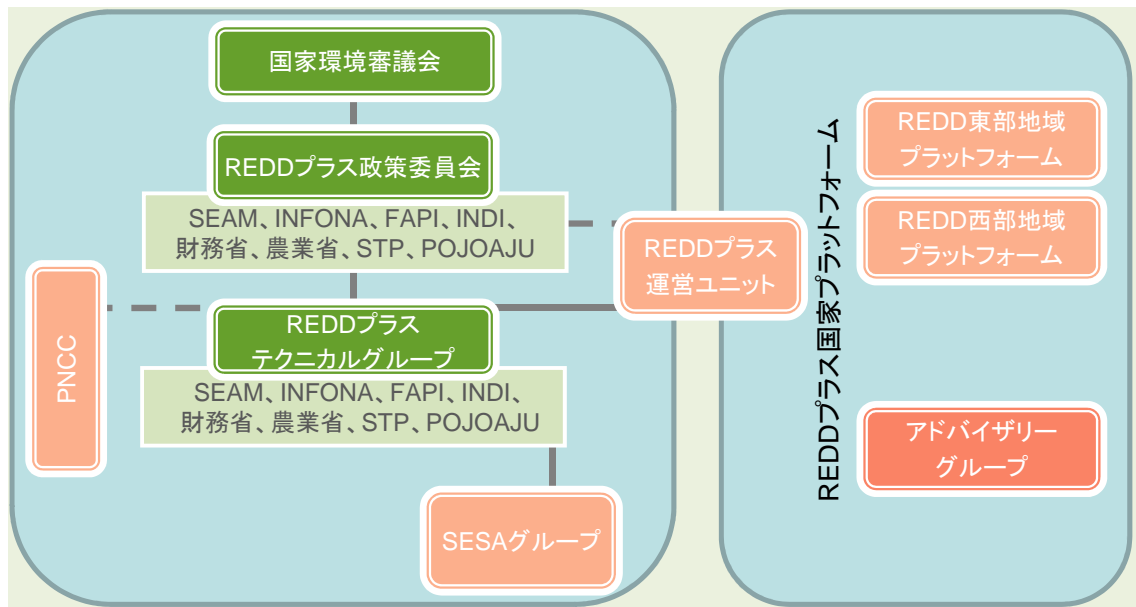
国家環境審議会

REDDプラス政策委員会

SEAM、INFONA、FAPI、INDI、財務省、農業省、STP、POJOAJU

PNCC

REDDプラステクニカルグループ

SEAM、INFONA、FAPI、INDI、財務省、農業省、STP、POJOAJU

SESAグループ

REDDプラス運営ユニット

REDDプラス国家プラットフォーム

REDD東部地域プラットフォーム

REDD西部地域プラットフォーム

アドバイザリーグループ